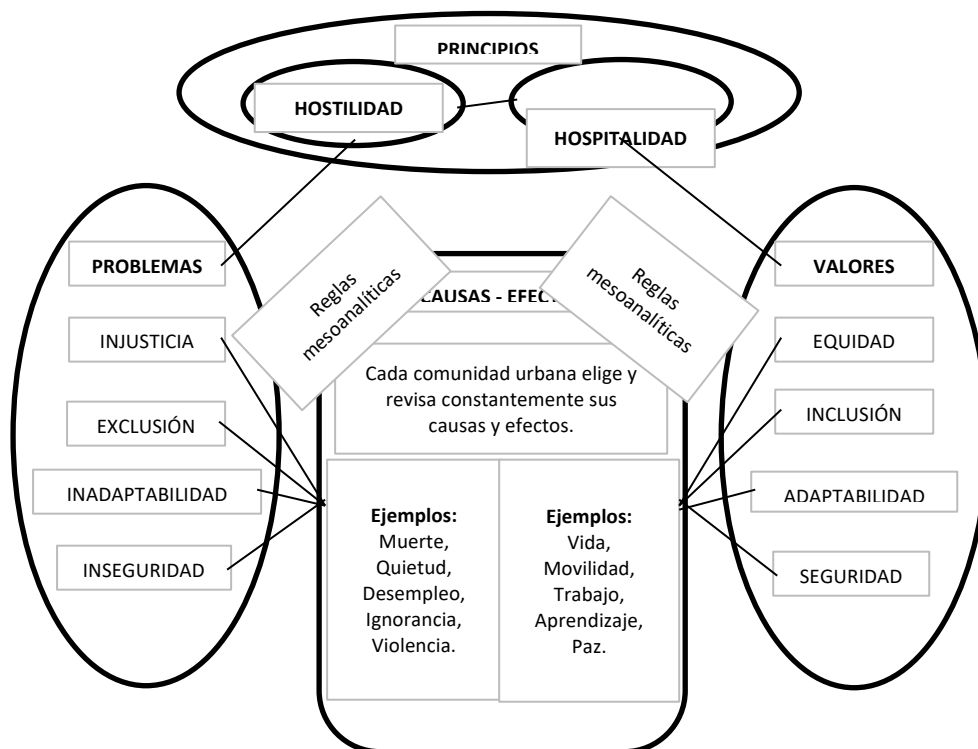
PRINCIPIOS

HOSTILIDAD

HOSPITALIDAD

PROBLEMAS

Reglas mesoanalíticas

CAUSAS - EFEC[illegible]

Reglas mesoanalíticas

VALORES

INJUSTICIA

EXCLUSIÓN

INADAPTABILIDAD

INSEGURIDAD

Cada comunidad urbana elige y revisa constantemente sus causas y efectos.

**Ejemplos:** Muerte, Quietud, Desempleo, Ignorancia, Violencia.

**Ejemplos:** Vida, Movilidad, Trabajo, Aprendizaje, Paz.

EQUIDAD

INCLUSIÓN

ADAPTABILIDAD

SEGURIDAD